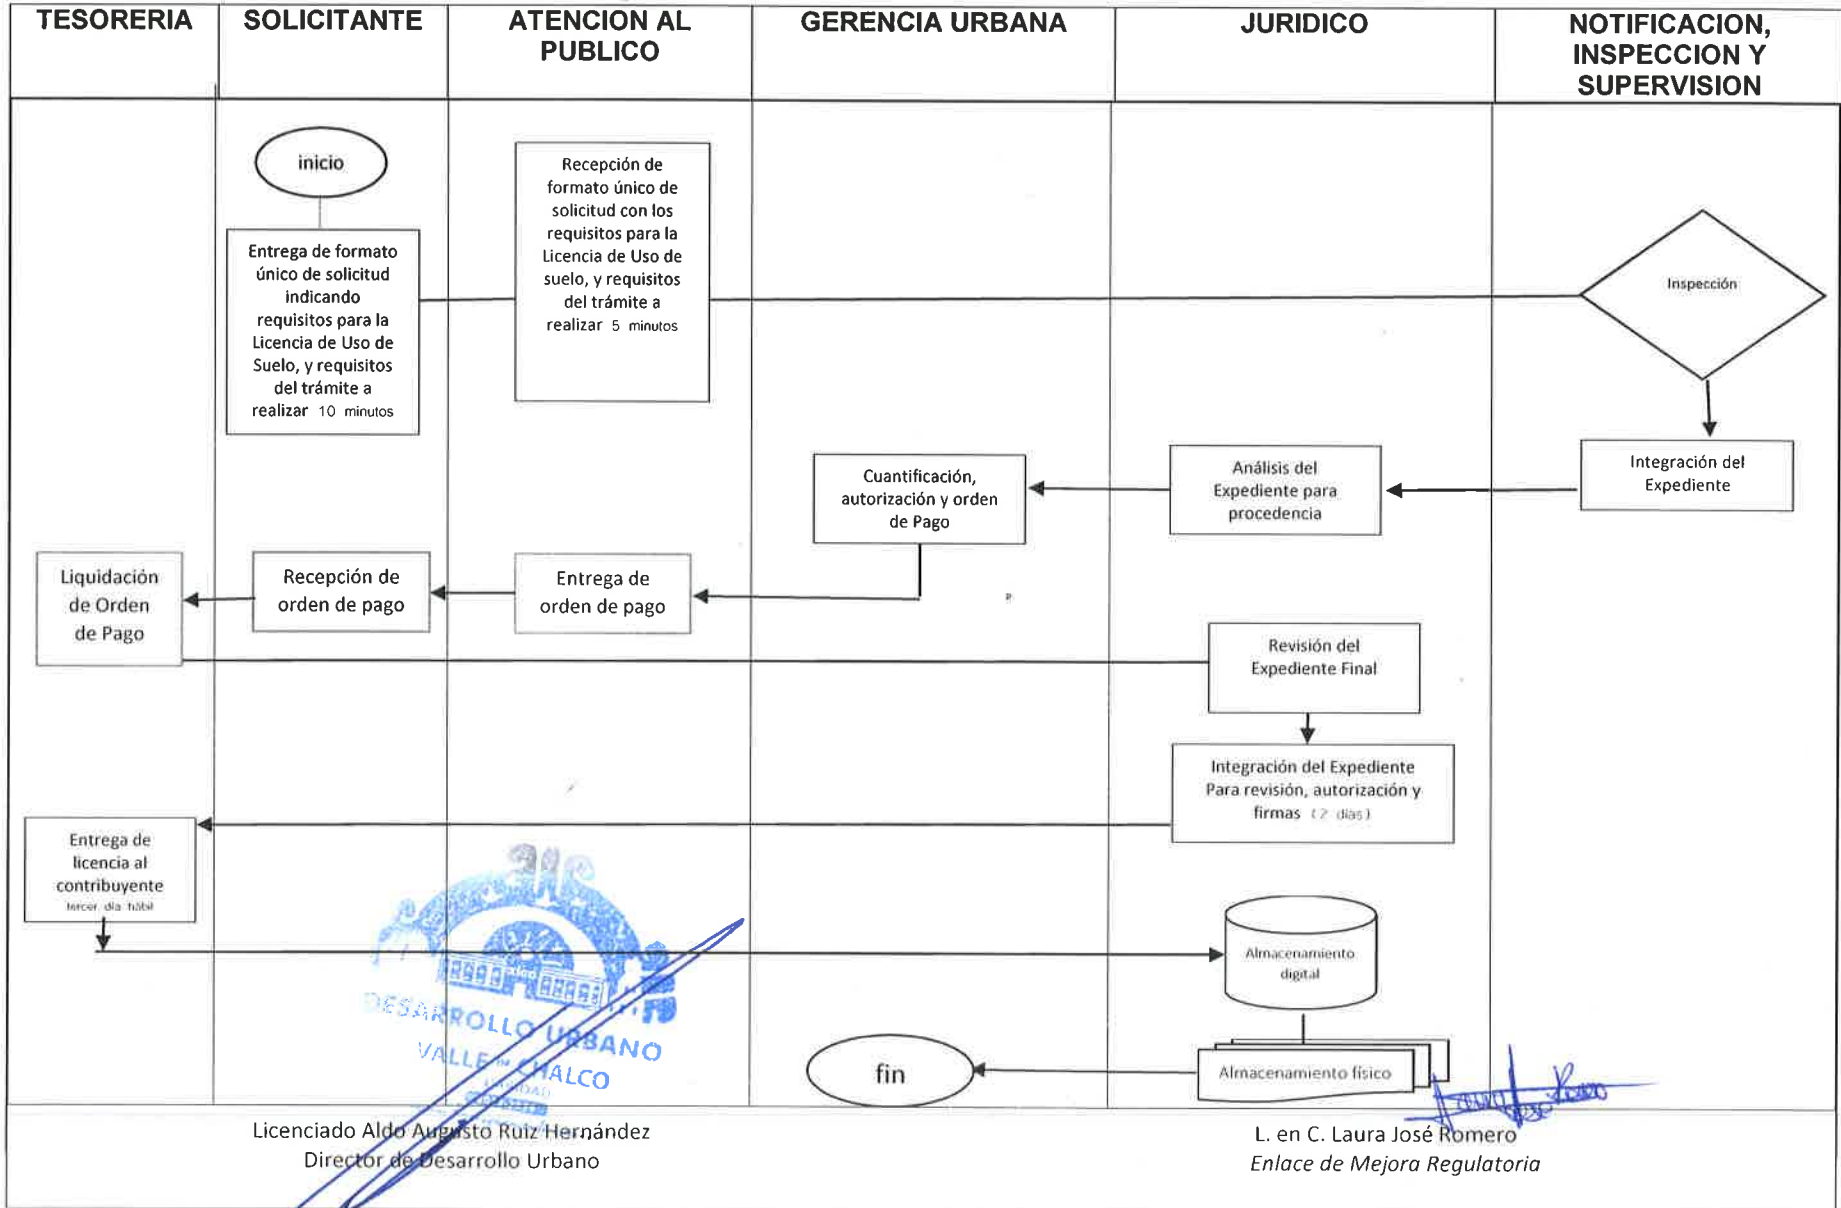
| TESORERIA | SOLICITANTE | ATENCION AL PUBLICO | GERENCIA URBANA | JURIDICO | NOTIFICACION, INSPECCION Y SUPERVISION |
|---|---|---|---|---|---|

inicio

Entrega de formato único de solicitud indicando requisitos para la Licencia de Uso de Suelo, y requisitos del trámite a realizar 10 minutos

Recepción de formato único de solicitud con los requisitos para la Licencia de Uso de suelo, y requisitos del trámite a realizar 5 minutos

Inspección

Integración del Expediente

Análisis del Expediente para procedencia

Cuantificación, autorización y orden de Pago

Liquidación de Orden de Pago

Recepción de orden de pago

Entrega de orden de pago

Revisión del Expediente Final

Integración del Expediente Para revisión, autorización y firmas (2 días)

Entrega de licencia al contribuyente tercer día hábil

Almacenamiento digital

fin

Almacenamiento físico

DESARROLLO URBANO
VALLE DE CHALCO
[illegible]

Licenciado Aldo Augusto Ruiz Hernández
Director de Desarrollo Urbano

L. en C. Laura José Romero
Enlace de Mejora Regulatoria